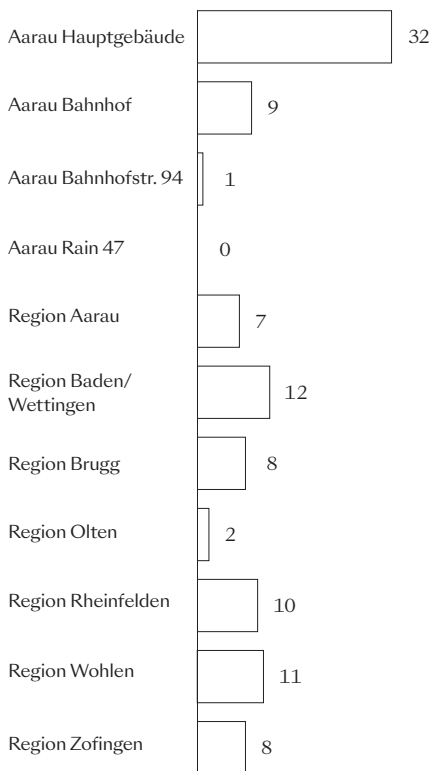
| | |
|---|---|
| Aarau Hauptgebäude | 32 |
| Aarau Bahnhof | 9 |
| Aarau Bahnhofstr. 94 | 1 |
| Aarau Rain 47 | 0 |
| Region Aarau | 7 |
| Region Baden/ Wettingen | 12 |
| Region Brugg | 8 |
| Region Olten | 2 |
| Region Rheinfelden | 10 |
| Region Wohlen | 11 |
| Region Zofingen | 8 |